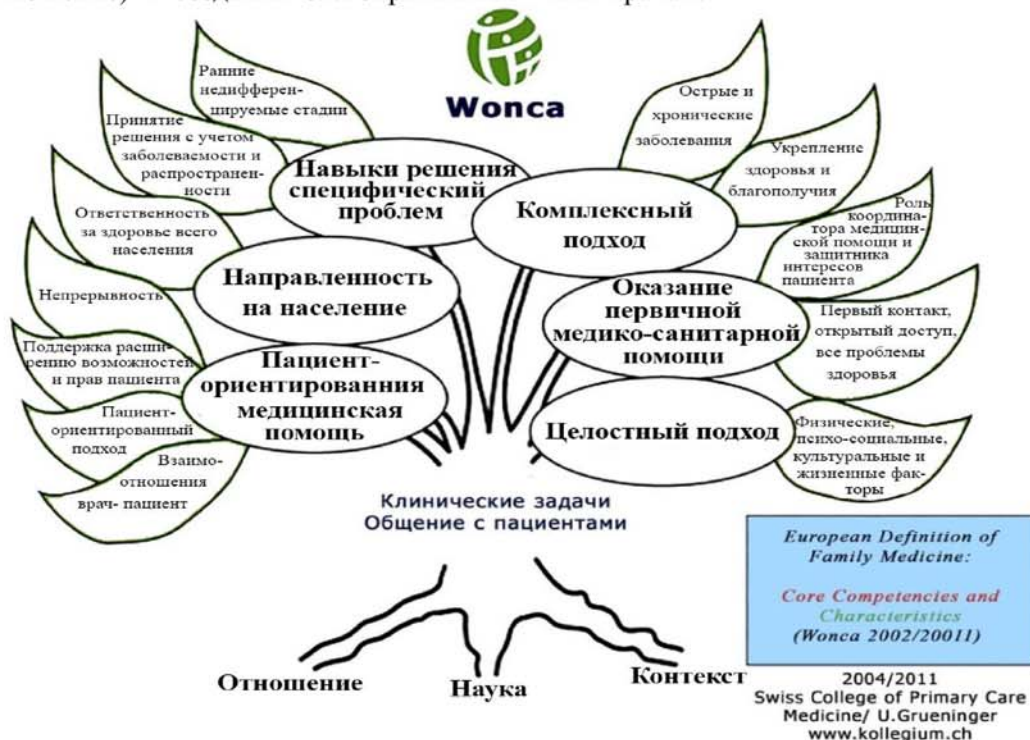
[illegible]

Wonca

Ранние недифференцируемые стадии

Принятие решения с учетом заболеваемости и распространенности

Ответственность за здоровье всего населения

Непрерывность

Поддержка расширению возможностей и прав пациента

Пациент-ориентированный подход

Взаимоотношения врач- пациент

Навыки решения специфический проблем

Направленность на население

Пациент-ориентированния медицинская помощь

Острые и хронические заболевания

Укрепление здоровья и благополучия

Роль координатора медицинской помощи и защитника интересов пациента

Первый контакт, открытый доступ, все проблемы здоровья

Физические, психо-социальные, культуральные и жизненные факторы

Комплексный подход

Оказание первичной медико-санитарной помощи

Целостный подход

Клинические задачи
Общение с пациентами

European Definition of Family Medicine:

Core Competencies and Characteristics
(Wonca 2002/20011)

Отношение

Наука

Контекст

2004/2011
Swiss College of Primary Care Medicine/ U.Grueninger
www.kollegium.ch